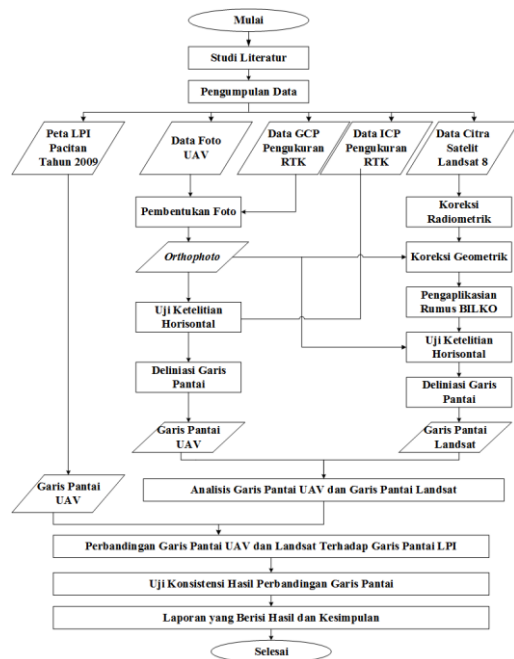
Mulai

Studi Literatur

Pengumpulan Data

Peta LPI Pacitan Tahun 2009

Data Foto UAV

Data GCP Pengukuran RTK

Data ICP Pengukuran RTK

Data Citra Satelit Landsat 8

Pembentukan Foto

Koreksi Radiometrik

Orthophoto

Koreksi Geometrik

Pengaplikasian Rumus BILKO

Uji Ketelitian Horisontal

Uji Ketelitian Horisontal

Deliniasi Garis Pantai

Deliniasi Garis Pantai

Garis Pantai UAV

Garis Pantai Landsat

Garis Pantai UAV

Analisis Garis Pantai UAV dan Garis Pantai Landsat

Perbandingan Garis Pantai UAV dan Landsat Terhadap Garis Pantai LPI

Uji Konsistensi Hasil Perbandingan Garis Pantai

Laporan yang Berisi Hasil dan Kesimpulan

Selesai